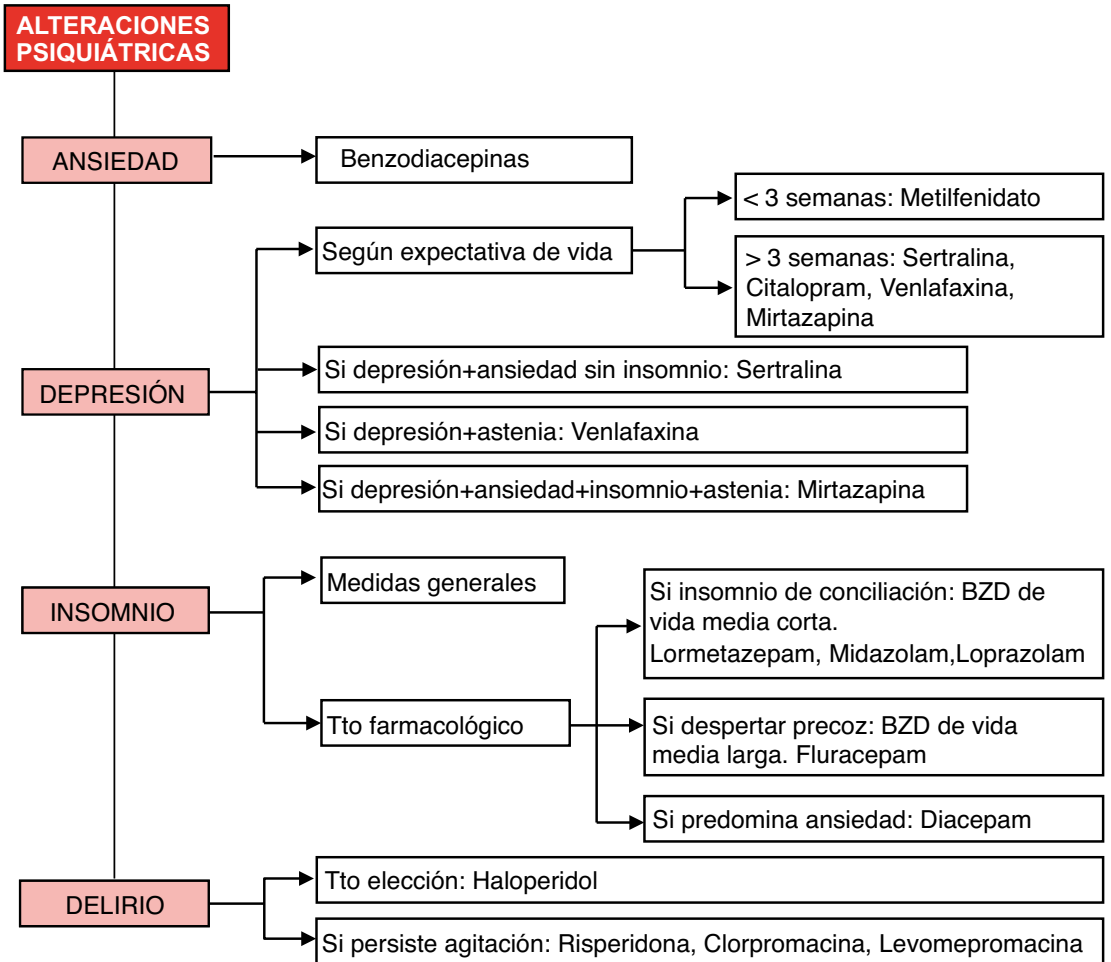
ALTERACIONES PSIQUIÁTRICAS

ANSIEDAD

Benzodiacepinas

Según expectativa de vida

< 3 semanas: Metilfenidato

> 3 semanas: Sertralina, Citalopram, Venlafaxina, Mirtazapina

DEPRESIÓN

Si depresión+ansiedad sin insomnio: Sertralina

Si depresión+astenia: Venlafaxina

Si depresión+ansiedad+insomnio+astenia: Mirtazapina

INSOMNIO

Medidas generales

Tto farmacológico

Si insomnio de conciliación: BZD de vida media corta. Lormetazepam, Midazolam,Loprazolam

Si despertar precoz: BZD de vida media larga. Fluracepam

Si predomina ansiedad: Diacepam

DELIRIO

Tto elección: Haloperidol

Si persiste agitación: Risperidona, Clorpromacina, Levomepromacina